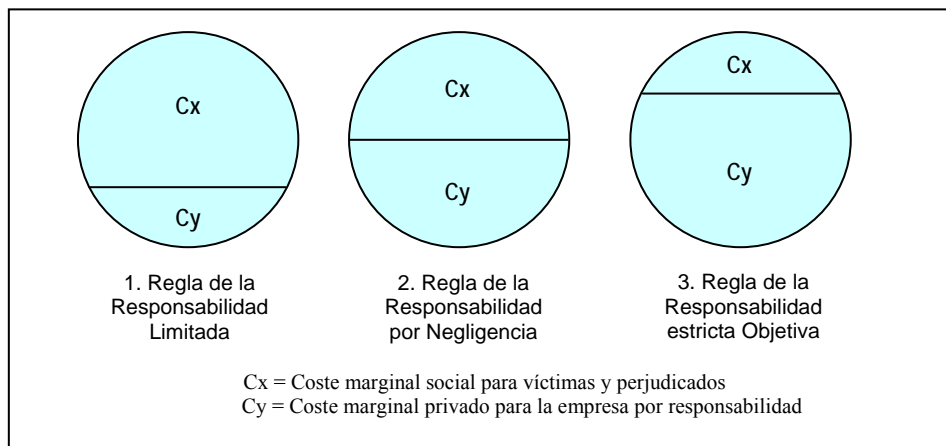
Cx

Cy

1. Regla de la Responsabilidad Limitada

Cx

Cy

2. Regla de la Responsabilidad por Negligencia

Cx

Cy

3. Regla de la Responsabilidad estricta Objetiva

Cx = Coste marginal social para víctimas y perjudicados
Cy = Coste marginal privado para la empresa por responsabilidad